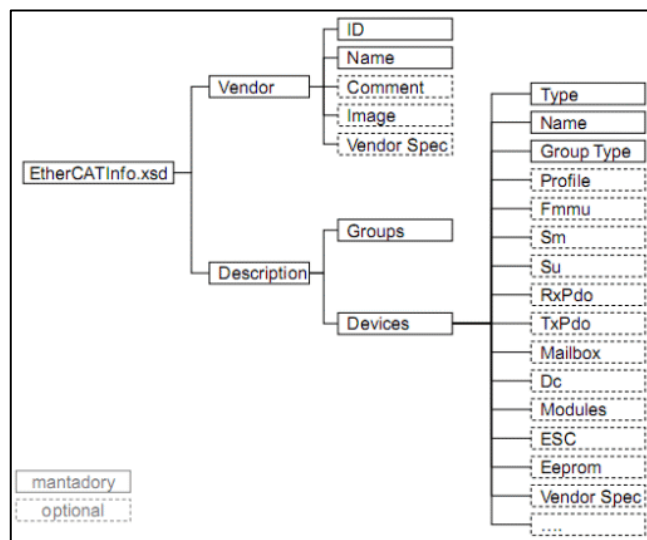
EtherCATInfo.xsd

Vendor

ID
Name
Comment
Image
Vendor Spec

Description

Groups

Devices

Type
Name
Group Type
Profile
Fmmu
Sm
Su
RxPdo
TxPdo
Mailbox
Dc
Modules
ESC
Eeprom
Vendor Spec
....

mantadory
optional